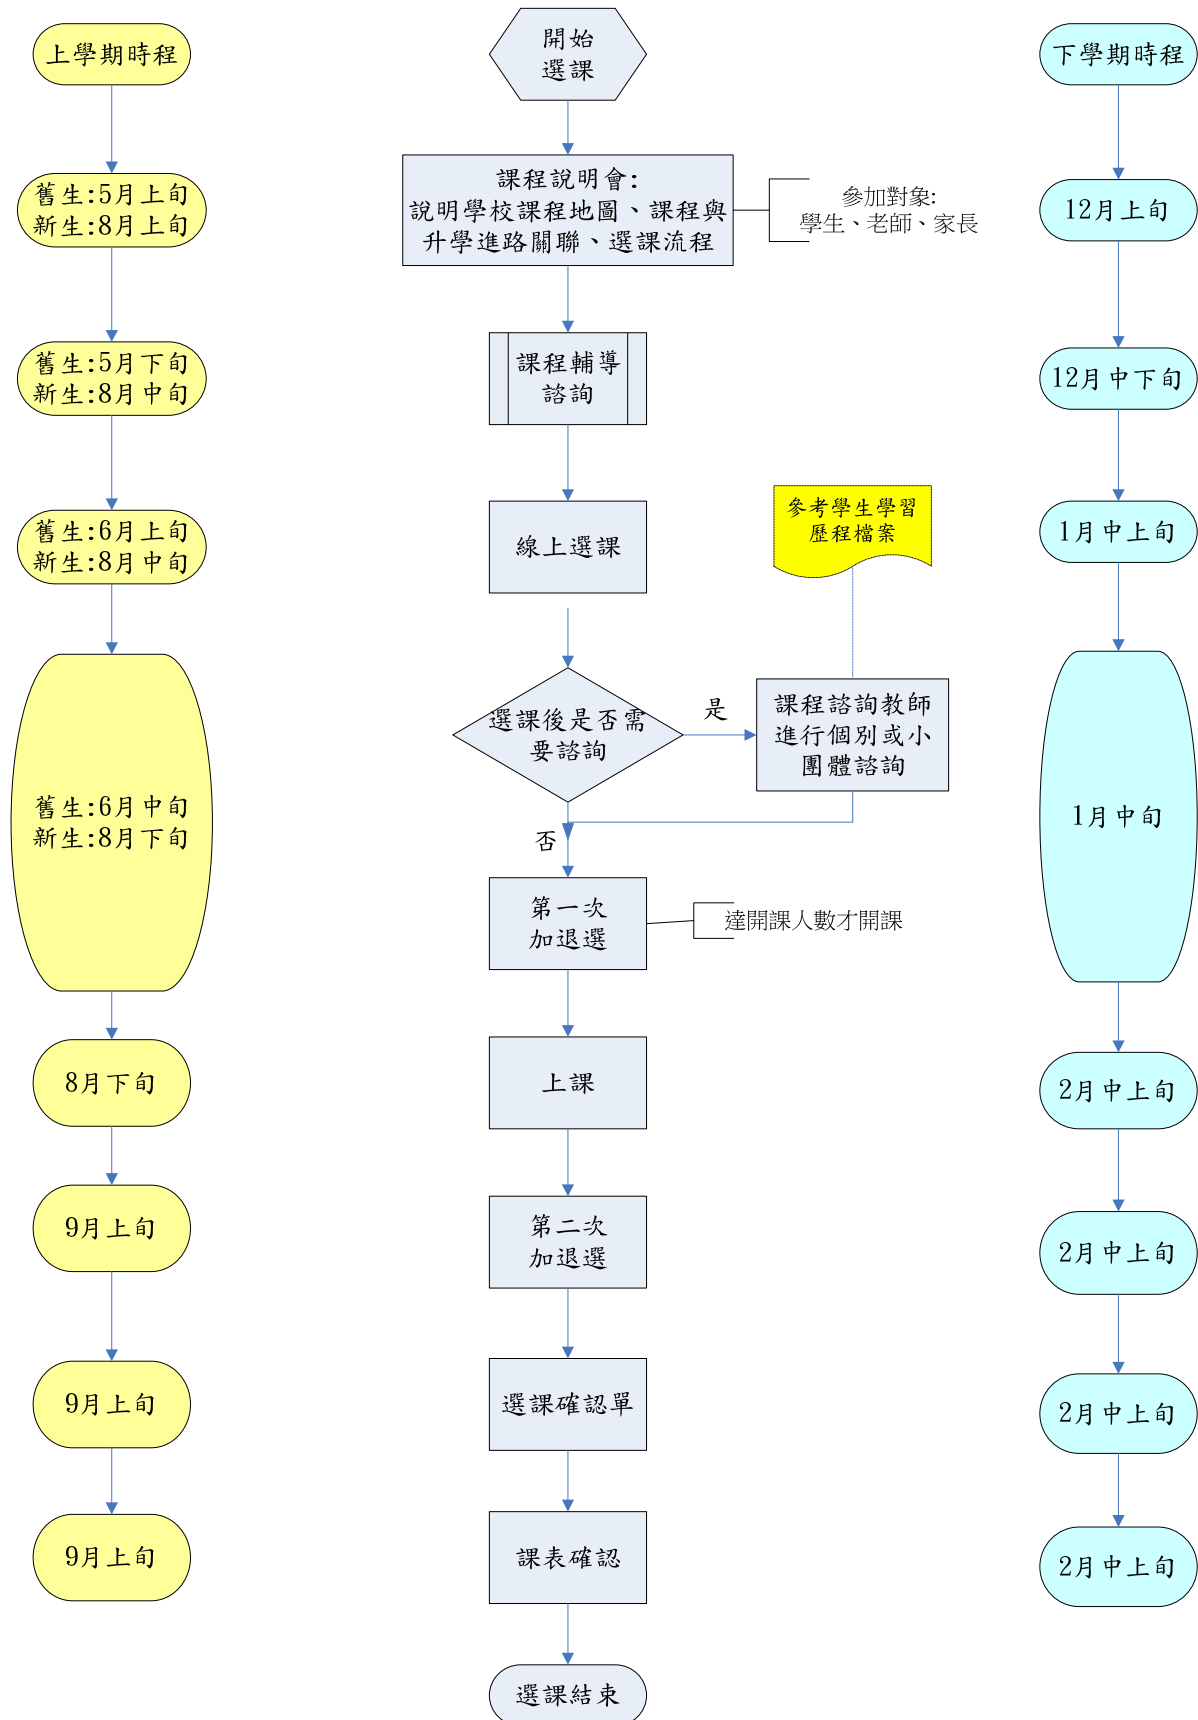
上學期時程

開始選課

下學期時程

舊生:5月上旬
新生:8月上旬

課程說明會:
說明學校課程地圖、課程與升學進路關聯、選課流程

參加對象:
學生、老師、家長

12月上旬

舊生:5月下旬
新生:8月中旬

課程輔導諮詢

12月中下旬

舊生:6月上旬
新生:8月中旬

線上選課

參考學生學習歷程檔案

1月中上旬

選課後是否需要諮詢

是

課程諮詢教師進行個別或小團體諮詢

舊生:6月中旬
新生:8月下旬

1月中旬

否

第一次加退選

達開課人數才開課

8月下旬

上課

2月中上旬

9月上旬

第二次加退選

2月中上旬

9月上旬

選課確認單

2月中上旬

9月上旬

課表確認

2月中上旬

選課結束